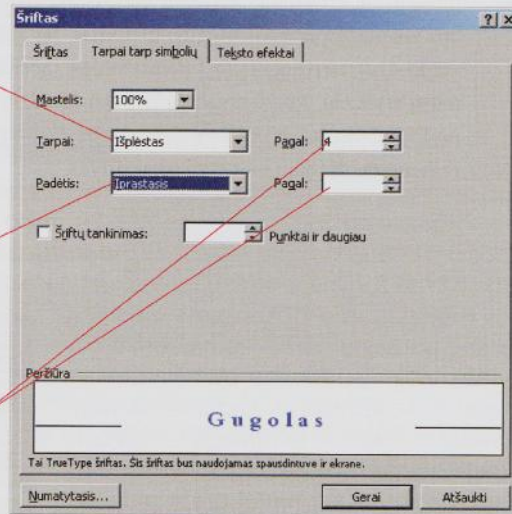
Šriftas ? X

Šriftas | Tarpai tarp simbolių | Teksto efektai

Mastelis: 100%

Tarpai: Išplėstas

Pagal: 4

Padėtis: Įprastasis

Pagal:

Šriftų tankinimas:

Punktai ir daugiau

Peržiūra

Gugolas

Tai TrueType šriftas. Šis šriftas bus naudojamas spausdintuve ir ekrane.

Numatytasis...

Gerai

Atšaukti